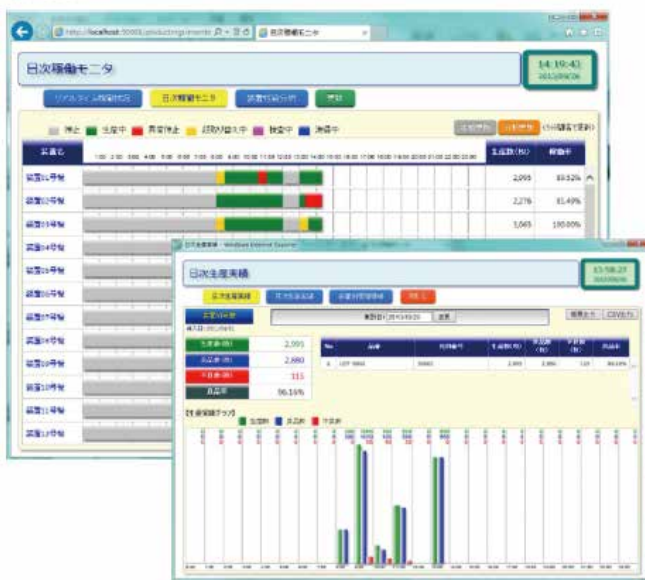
http://localhost:5000/productinginsmonitor
日次稼働モニタ

日次稼働モニタ

14:19:43
2015/09/06

リアルタイム稼働状況
日次稼働モニタ
装置別稼働分析
更新

停止
生産中
異常停止
段取り替え中
検査中
準備中

装置名
生産数(枚)
稼働率

装置01号機
2,095
83.52%

装置02号機
2,276
81.49%

装置03号機
3,065
100.00%

装置04号機
装置05号機
装置06号機
装置07号機
装置08号機
装置09号機
装置10号機
装置11号機
装置12号機

日次生産実績 - Windows Internet Explorer
日次生産実績

13:58:27
2015/09/06

日次生産実績
月次生産実績
装置別生産実績
閉じる

装置01号機

生産数(枚)
2,995
良品数(枚)
2,880
不良数(枚)
115
良品率
96.16%

No
品番
生産数(枚)
良品数(枚)
不良数(枚)
良品率
1
2,995
2,880
115
96.16%

【生産実績グラフ】
生産数
良品数
不良数